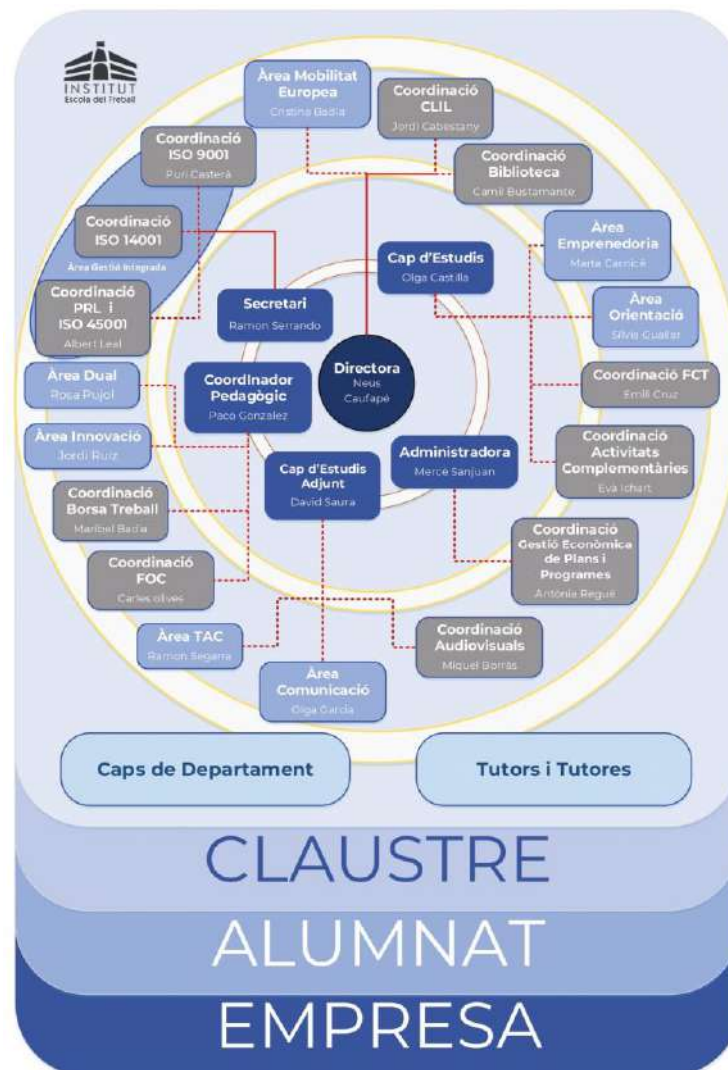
INSTITUT
Escola del Treball

Àrea Mobilitat Europea
Cristina Badia

Coordinació CLIL
Jordi Cabestany

Coordinació ISO 9001
Puri Casterà

Coordinació Biblioteca
Camil Bustamante

Coordinació ISO 14001

Àrea Gestió Integrada

Coordinació PRL i ISO 45001
Albert Leal

Àrea Emprenedoria
Marta Carnicé

Cap d'Estudis
Olga Castilla

Secretari
Ramon Serrando

Àrea Orientació
Silvia Cuallar

Directora
Neus Caufapé

Àrea Dual
Rosa Pujol

Coordinador Pedagògic
Paco Gonzalez

Coordinació FCT
Emili Cruz

Àrea Innovació
Jordi Ruiz

Administradora
Mercè Sanjuan

Coordinació Activitats Complementàries
Eva Ichart

Cap d'Estudis Adjunt
David Saura

Coordinació Borsa Treball
Maribel Badia

Coordinació Gestió Econòmica de Plans i Programes
Antònia Reguè

Coordinació FOC
Carles olives

Àrea TAC
Ramon Segarra

Coordinació Audiovisuals
Miquel Borràs

Àrea Comunicació
Olga Garcia

Caps de Departament

Tutors i Tutores

CLAUSTRE

ALUMNAT

EMPRESA